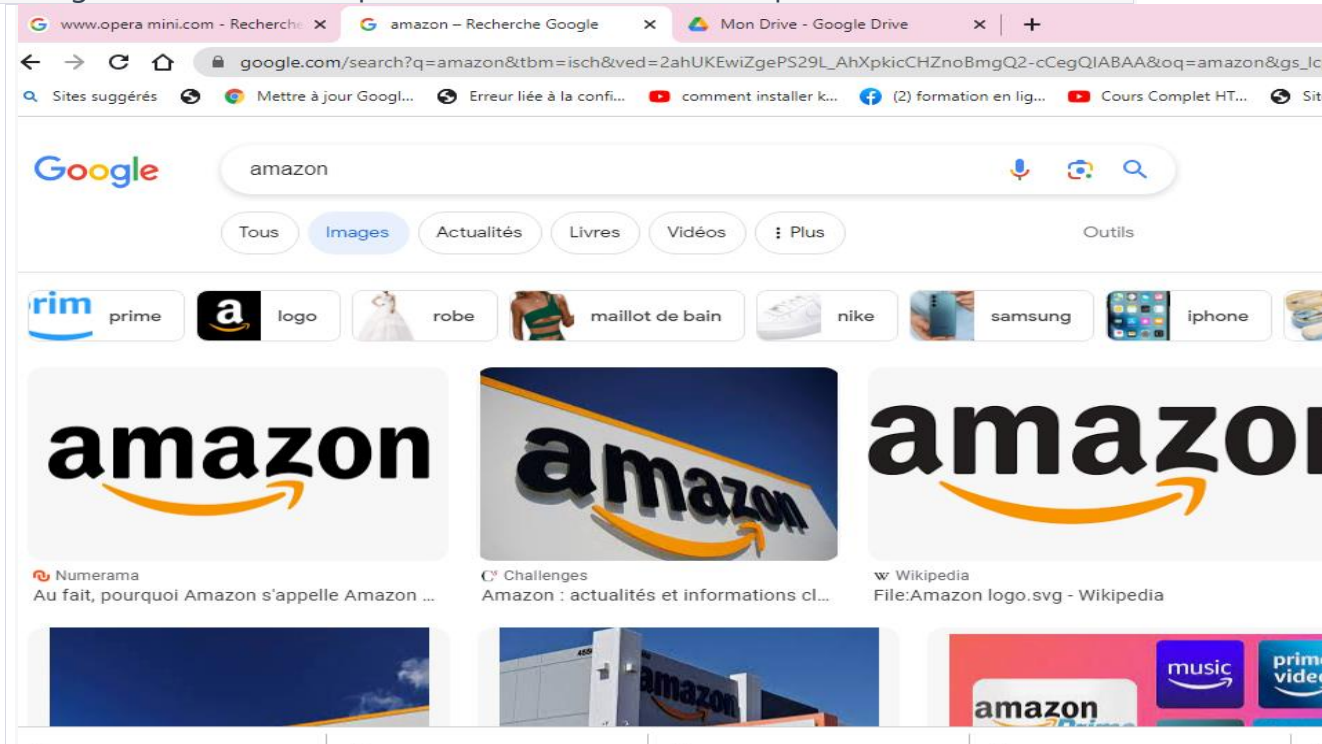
www.opera mini.com - Recherche ×
amazon – Recherche Google ×
Mon Drive - Google Drive ×
+

google.com/search?q=amazon&tbm=isch&ved=2ahUKEwiZgePS29L_AhXpkicCHZnoBmgQ2-cCegQIABAA&oq=amazon&gs_lc

Sites suggérés
Mettre à jour Googl...
Erreur liée à la confi...
comment installer k...
(2) formation en lig...
Cours Complet HT...
Sit

Google

amazon

Tous
Images
Actualités
Livres
Vidéos
⋮ Plus
Outils

rim prime
a logo
robe
maillot de bain
nike
samsung
iphone

amazon
amazon
amazo

Numerama
Au fait, pourquoi Amazon s'appelle Amazon ...

Challenges
Amazon : actualités et informations cl...

Wikipedia
File:Amazon logo.svg - Wikipedia

amazon
amazon
music
prime vide